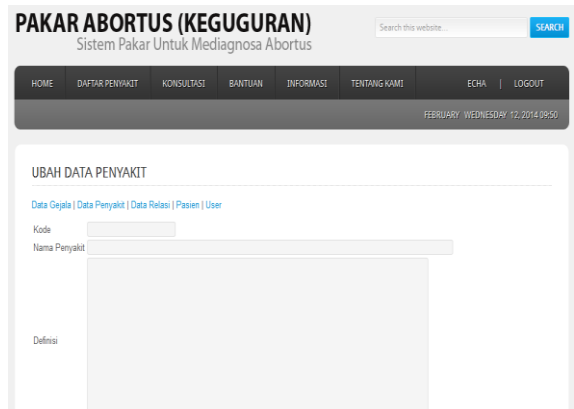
PAKAR ABORTUS (KEGUGURAN)
Sistem Pakar Untuk Mediagnosa Abortus

Search this website...
SEARCH

HOME | DAFTAR PENYAKIT | KONSULTASI | BANTUAN | INFORMASI | TENTANG KAMI | ECHA | LOGOUT

FEBRUARY WEDNESDAY 12, 2014 09:50

UBAH DATA PENYAKIT

Data Gejala | Data Penyakit | Data Relasi | Pasien | User

Kode

Nama Penyakit

Definisi